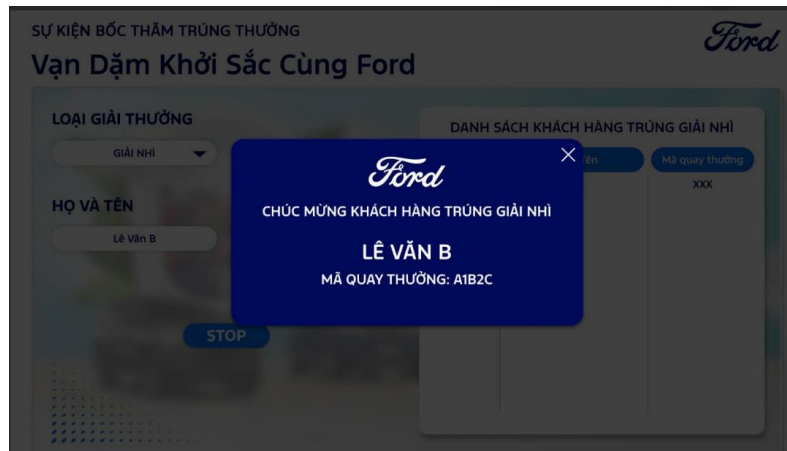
SỰ KIỆN BỐC THĂM TRÚNG THƯỞNG
Vạn Dặm Khởi Sắc Cùng Ford

Ford

LOẠI GIẢI THƯỞNG
GIẢI NHÌ

HỌ VÀ TÊN
Lê Văn B

STOP

DANH SÁCH KHÁCH HÀNG TRÚNG GIẢI NHÌ
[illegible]ên
Mã quay thưởng
XXX

Ford
CHÚC MỪNG KHÁCH HÀNG TRÚNG GIẢI NHÌ
LÊ VĂN B
MÃ QUAY THƯỞNG: A1B2C